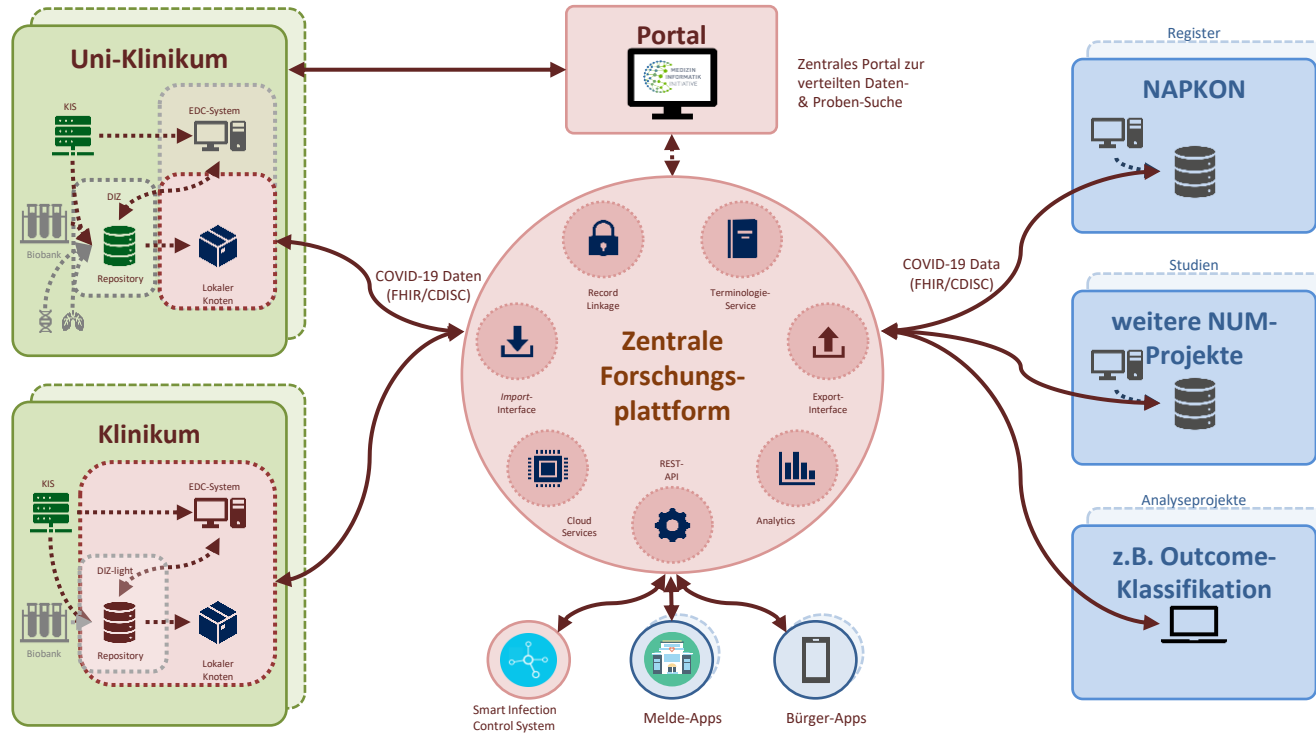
Uni-Klinikum

KIS

EDC-System

DIZ

Biobank

Repository

Lokaler Knoten

Klinikum

KIS

EDC-System

DIZ-light

Biobank

Repository

Lokaler Knoten

Portal

MEDIZIN INFORMATIK INITIATIVE

Zentrales Portal zur verteilten Daten- & Proben-Suche

COVID-19 Daten (FHIR/CDISC)

Record Linkage

Terminologie-Service

Import-Interface

Zentrale Forschungsplattform

Export-Interface

REST-API

Cloud Services

Analytics

COVID-19 Data (FHIR/CDISC)

Register

NAPKON

Studien

weitere NUM-Projekte

Analyseprojekte

z.B. Outcome-Klassifikation

Smart Infection Control System

Melde-Apps

Bürger-Apps